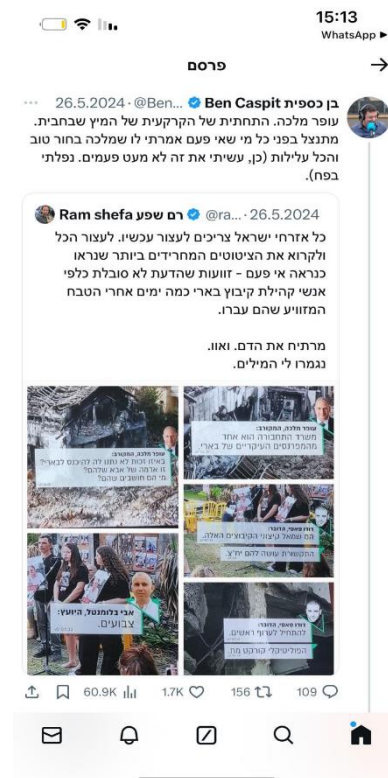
15:13
WhatsApp ▸

פרסם

בן כספית Ben Caspit @Ben... · 26.5.2024 ···
עופר מלכה. התחתית של הקרקעית של המיץ שבחבית. מתנצל בפני כל מי שאי פעם אמרתי לו שמלכה בחור טוב והכל עלילות (כן, עשיתי את זה לא מעט פעמים. נפלתי בפח).

רם שפע Ram shefa @ra... · 26.5.2024
כל אזרחי ישראל צריכים לעצור עכשיו. לעצור הכל ולקרוא את הציטוטים המחרידים ביותר שנראו כנראה אי פעם - זוועות שהדעת לא סובלת כלפי אנשי קהילת קיבוץ בארי כמה ימים אחרי הטבח המזוויע שהם עברו.

מרתיח את הדם. ואוו.
נגמרו לי המילים.

עופר מלכה, המקורב:
באיזו זכות לא נתנו לה להיכנס לבארי? זו אדמה של אבא שלהם? מי הם חושבים שהם?

עופר מלכה, המקורב:
משרד התחבורה הוא אחד מהמפורסמים הקיבוצים של בארי

רוית שאער, הדובר:
זה שמאל קיצוני הקיבוצים האלה.
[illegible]

אבי בלומנטל, היועץ:
צבועים.

רוית שאער, הדובר:
להתחיל לשרוף ראשים.
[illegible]

60.9K 1.7K 156 109